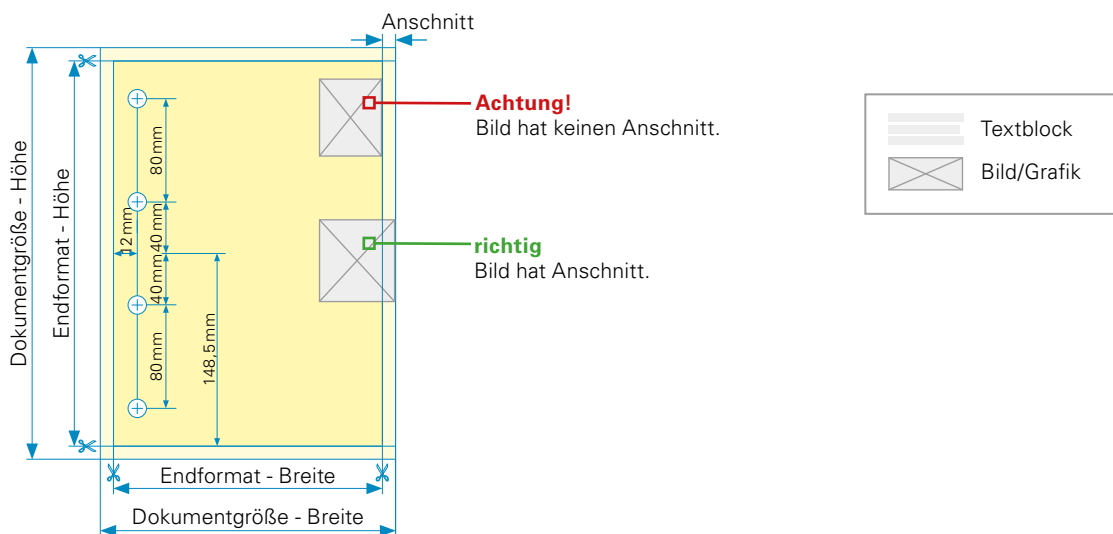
Anschnitt

Dokumentgröße - Höhe

Endformat - Höhe

80 mm

12 mm

40 mm

40 mm

80 mm

148,5 mm

**Achtung!**
Bild hat keinen Anschnitt.

**richtig**
Bild hat Anschnitt.

Textblock

Bild/Grafik

Endformat - Breite

Dokumentgröße - Breite